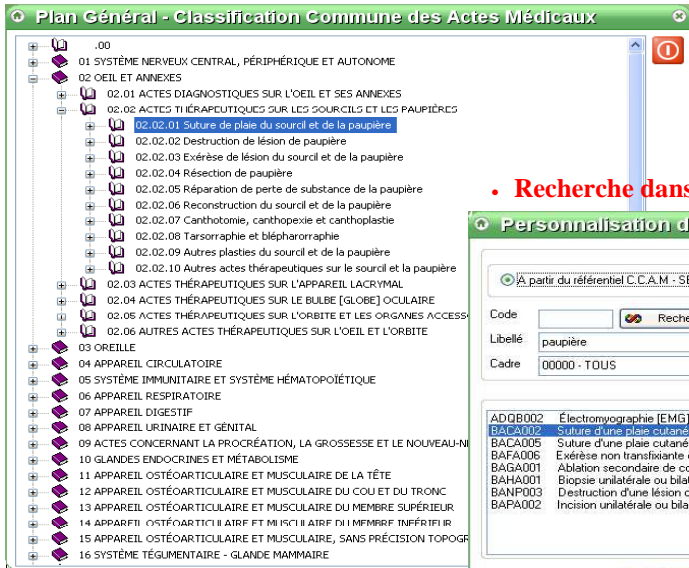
Plan Général - Classification Commune des Actes Médicaux

.00
01 SYSTÈME NERVEUX CENTRAL, PÉRIPHÉRIQUE ET AUTONOME
02 OEIL ET ANNEXES
02.01 ACTES DIAGNOSTIQUES SUR L'OEIL ET SES ANNEXES
02.02 ACTES THÉRAPEUTIQUES SUR LES SOURCILS ET LES PAUPIÈRES
02.02.01 Suture de plaie du sourcil et de la paupière
02.02.02 Destruction de lésion de paupière
02.02.03 Exérèse de lésion du sourcil et de la paupière
02.02.04 Résection de paupière
02.02.05 Réparation de perte de substance de la paupière
02.02.06 Reconstruction du sourcil et de la paupière
02.02.07 Canthotomie, canthopexie et canthoplastie
02.02.08 Tarsorraphie et blépharorraphie
02.02.09 Autres plasties du sourcil et de la paupière
02.02.10 Autres actes thérapeutiques sur le sourcil et la paupière
02.03 ACTES THÉRAPEUTIQUES SUR L'APPAREIL LACRYMAL
02.04 ACTES THÉRAPEUTIQUES SUR LE BULBE [GLOBE] OCULAIRE
02.05 ACTES THÉRAPEUTIQUES SUR L'ORBITE ET LES ORGANES ACCESS
02.06 AUTRES ACTES THÉRAPEUTIQUES SUR L'OEIL ET L'ORBITE
03 OREILLE
04 APPAREIL CIRCULATOIRE
05 SYSTÈME IMMUNITAIRE ET SYSTÈME HÉMATOPOÏÉTIQUE
06 APPAREIL RESPIRATOIRE
07 APPAREIL DIGESTIF
08 APPAREIL URINAIRE ET GÉNITAL
09 ACTES CONCERNANT LA PROCRÉATION, LA GROSSESSE ET LE NOUVEAU-NÉ
10 GLANDES ENDOCRINES ET MÉTABOLISME
11 APPAREIL OSTÉOARTICULAIRE ET MUSCULAIRE DE LA TÊTE
12 APPAREIL OSTÉOARTICULAIRE ET MUSCULAIRE DU COU ET DU TRONC
13 APPAREIL OSTÉOARTICULAIRE ET MUSCULAIRE DU MEMBRE SUPÉRIEUR
14 APPAREIL OSTÉOARTICULAIRE ET MUSCULAIRE DU MEMBRE INFÉRIEUR
15 APPAREIL OSTÉOARTICULAIRE ET MUSCULAIRE, SANS PRÉCISION TOPOGR
16 SYSTÈME TÉGUMENTAIRE - GLANDE MAMMAIRE

• Recherche dans

Personnalisation d
À partir du référentiel C.C.A.M - SE
Code
Reche
Libellé paupière
Cadre 00000 - TOUS

ADQB002 Électromyographie [EMG]
BACA002 Suture d'une plaie cutané
BACA005 Suture d'une plaie cutané
BAFA006 Exérèse non transfixiante
BAGA001 Ablation secondaire de c
BAHA001 Biopsie unilatérale ou bila
BANP003 Destruction d'une lésion
BAPA002 Incision unilatérale ou bila